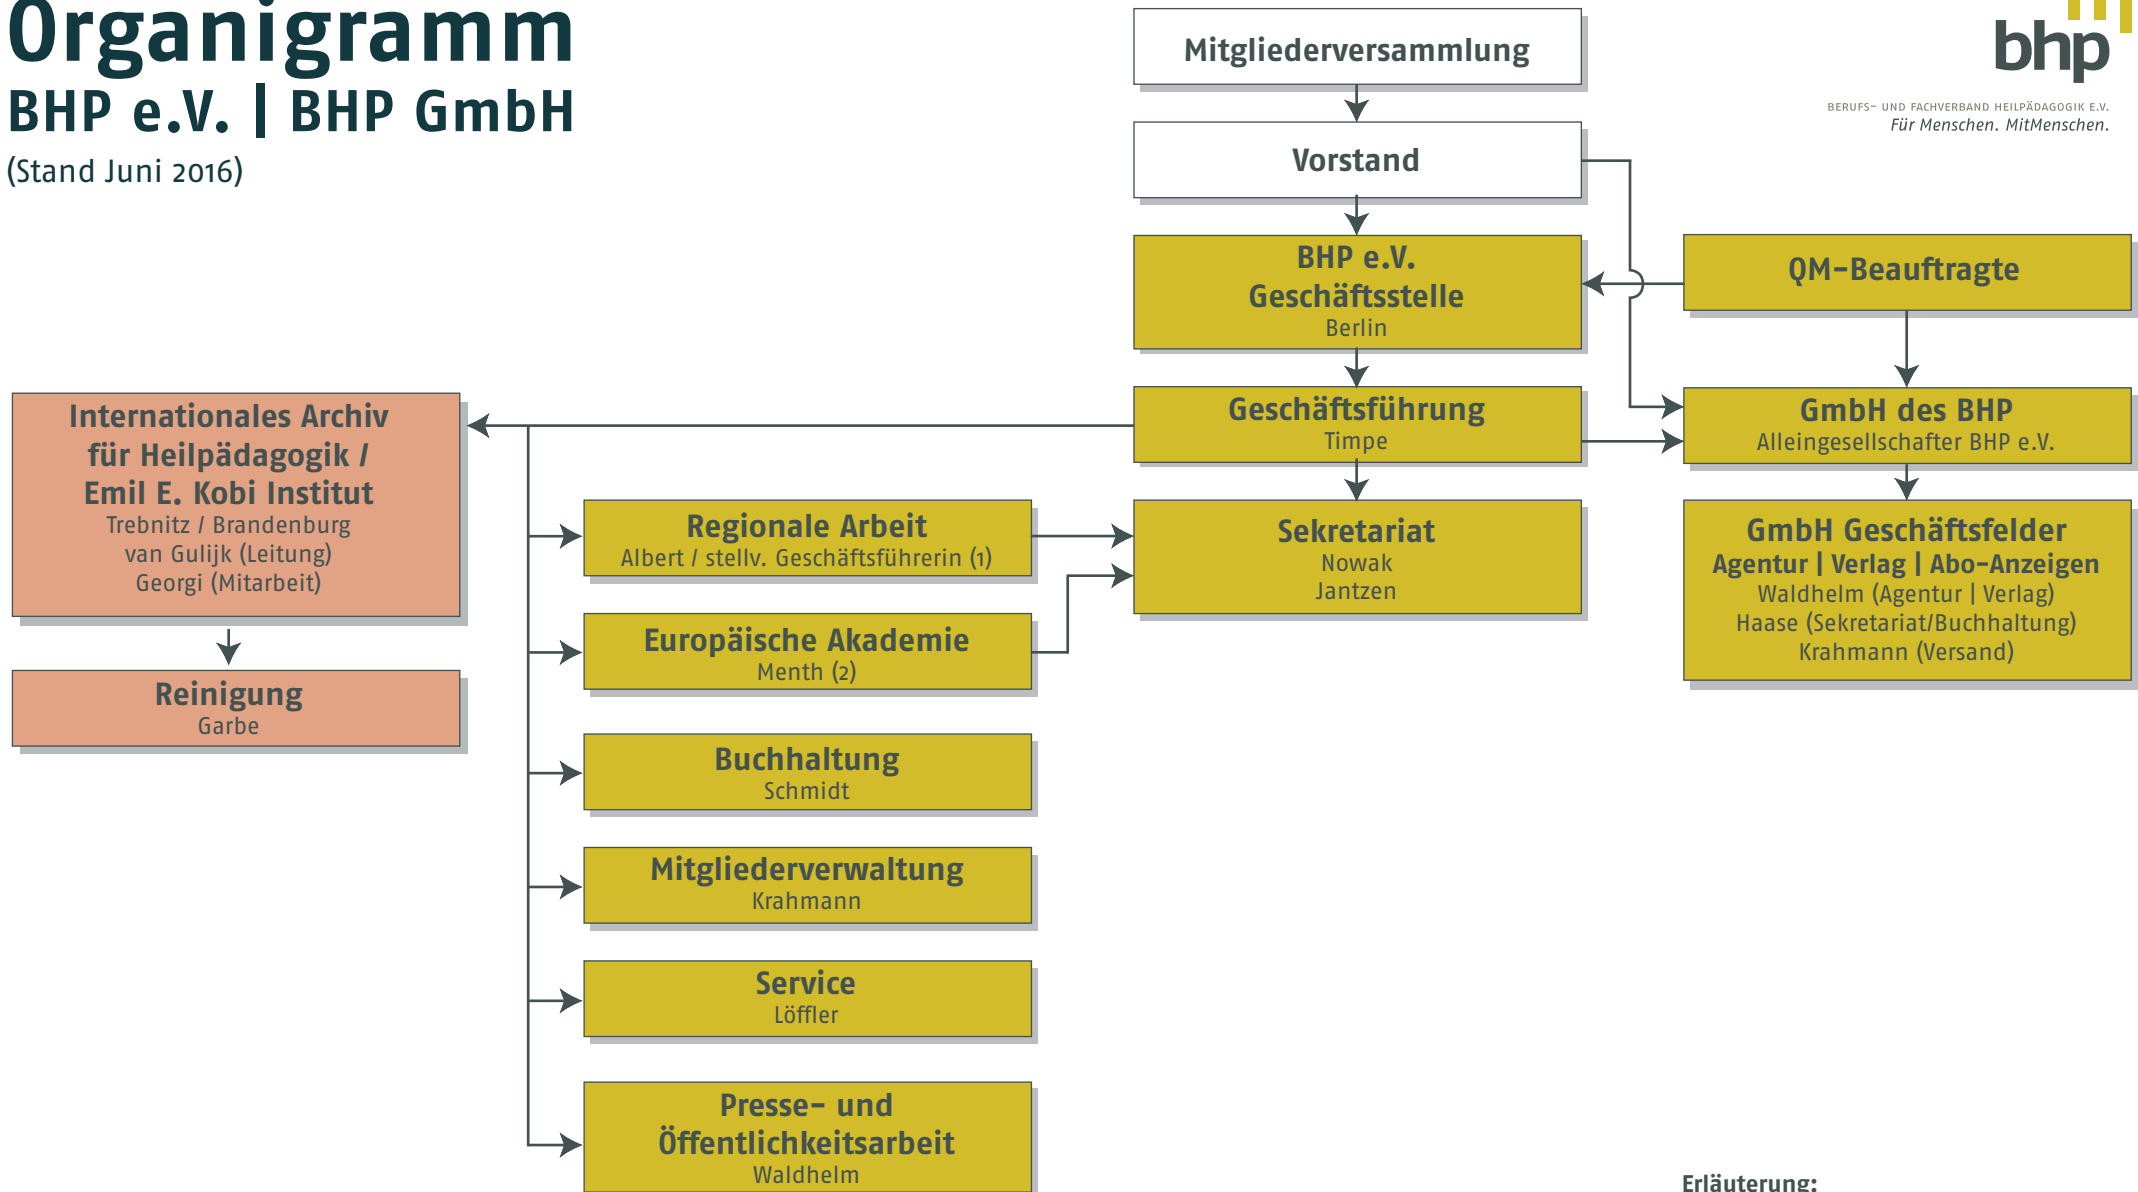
Organigramm
BHP e.V. | BHP GmbH
(Stand Juni 2016)

bhp
BERUFS- UND FACHVERBAND HEILPÄDAGOGIK E.V.
Für Menschen. MitMenschen.

Mitgliederversammlung

Vorstand

BHP e.V.
Geschäftsstelle
Berlin

QM-Beauftragte

Geschäftsführung
Timpe

GmbH des BHP
Alleingesellschafter BHP e.V.

Internationales Archiv für Heilpädagogik / Emil E. Kobi Institut
Trebnitz / Brandenburg
van Gulijk (Leitung)
Georgi (Mitarbeit)

Reinigung
Garbe

Regionale Arbeit
Albert / stellv. Geschäftsführerin (1)

Sekretariat
Nowak
Jantzen

GmbH Geschäftsfelder
Agentur | Verlag | Abo-Anzeigen
Waldhelm (Agentur | Verlag)
Haase (Sekretariat/Buchhaltung)
Krahmann (Versand)

Europäische Akademie
Menth (2)

Buchhaltung
Schmidt

Mitgliederverwaltung
Krahmann

Service
Löffler

Presse- und Öffentlichkeitsarbeit
Waldhelm

Erläuterung: